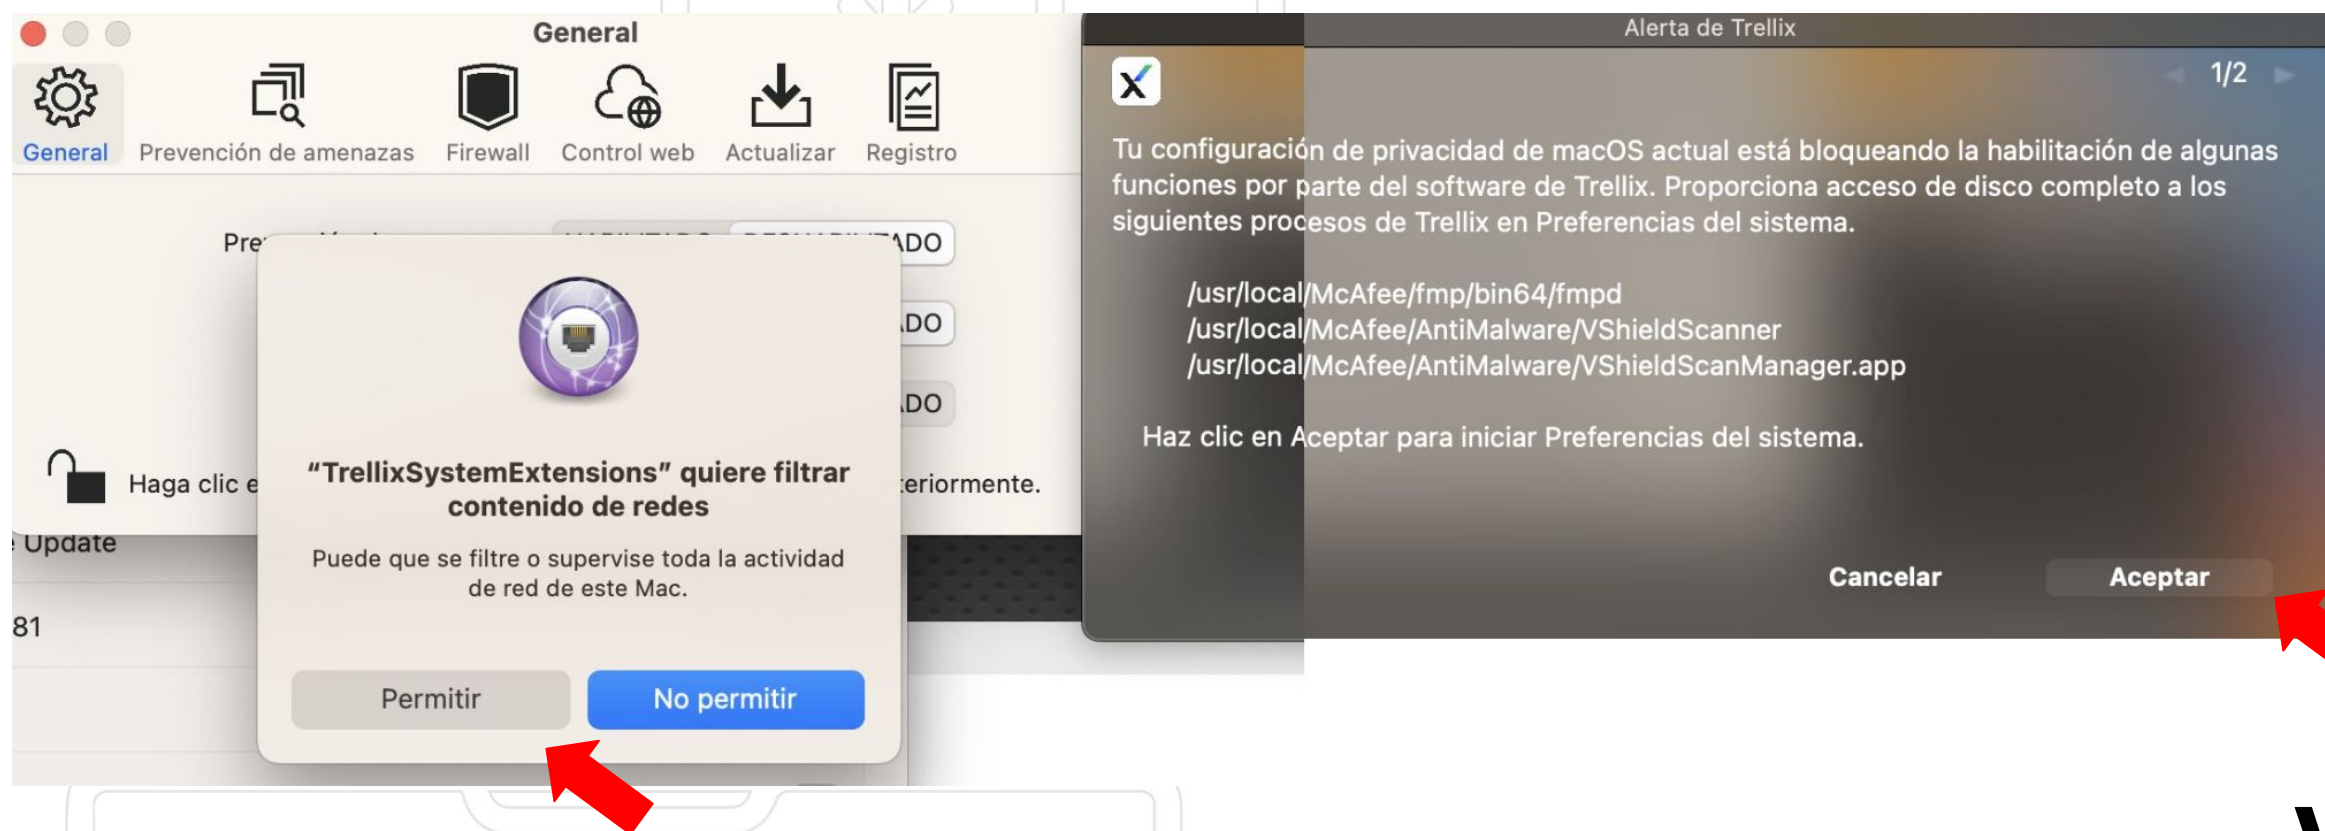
General

General
Prevención de amenazas
Firewall
Control web
Actualizar
Registro

Pre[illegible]
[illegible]DO
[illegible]DO
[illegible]DO

Haga clic e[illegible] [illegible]eriormente.

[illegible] Update

81

“TrellixSystemExtensions” quiere filtrar contenido de redes

Puede que se filtre o supervise toda la actividad de red de este Mac.

Permitir
No permitir

Alerta de Trellix

1/2

Tu configuración de privacidad de macOS actual está bloqueando la habilitación de algunas funciones por parte del software de Trellix. Proporciona acceso de disco completo a los siguientes procesos de Trellix en Preferencias del sistema.

/usr/local/McAfee/fmp/bin64/fmpd
/usr/local/McAfee/AntiMalware/VShieldScanner
/usr/local/McAfee/AntiMalware/VShieldScanManager.app

Haz clic en Aceptar para iniciar Preferencias del sistema.

Cancelar
Aceptar